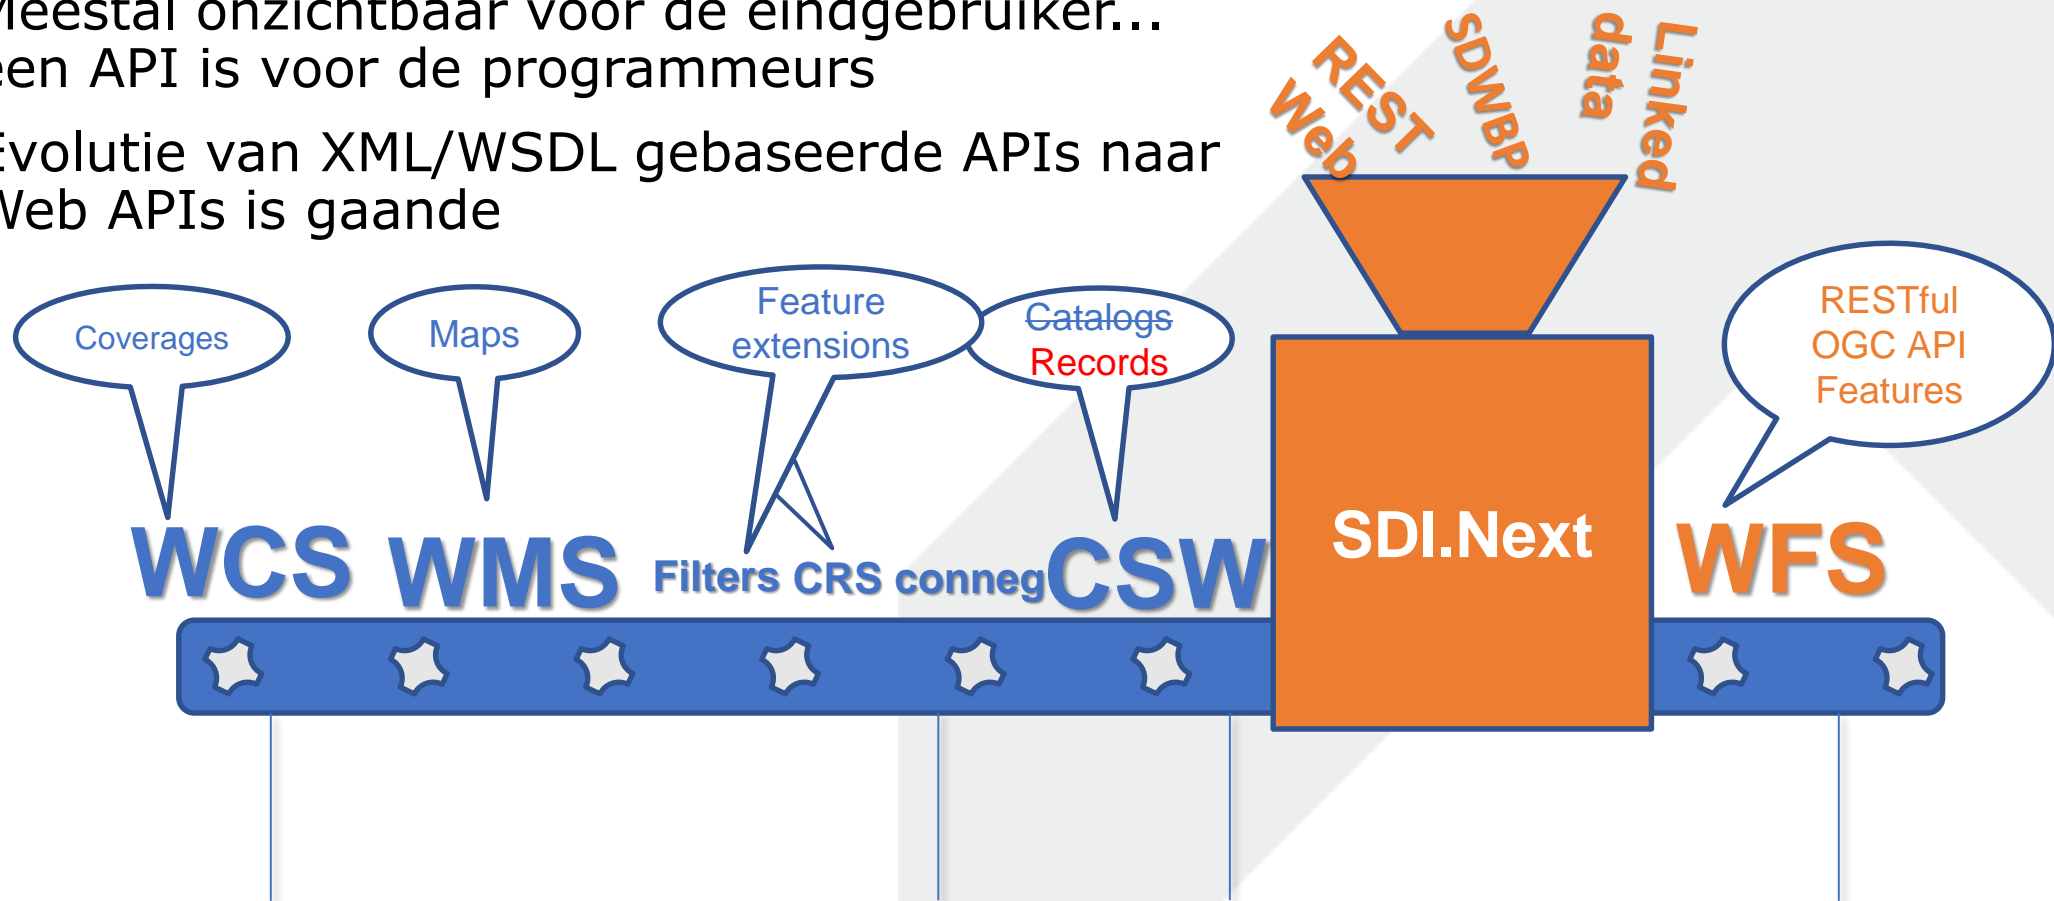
Meestal onzichtbaar voor de eindgebruiker...
een API is voor de programmeurs

Evolutie van XML/WSDL gebaseerde APIs naar Web APIs is gaande

REST
Web
SDWBP
data
Linked

Coverages

Maps

Feature extensions

~~Catalogs~~
Records

RESTful OGC API Features

WCS WMS Filters CRS conneg CSW

SDI.Next

WFS